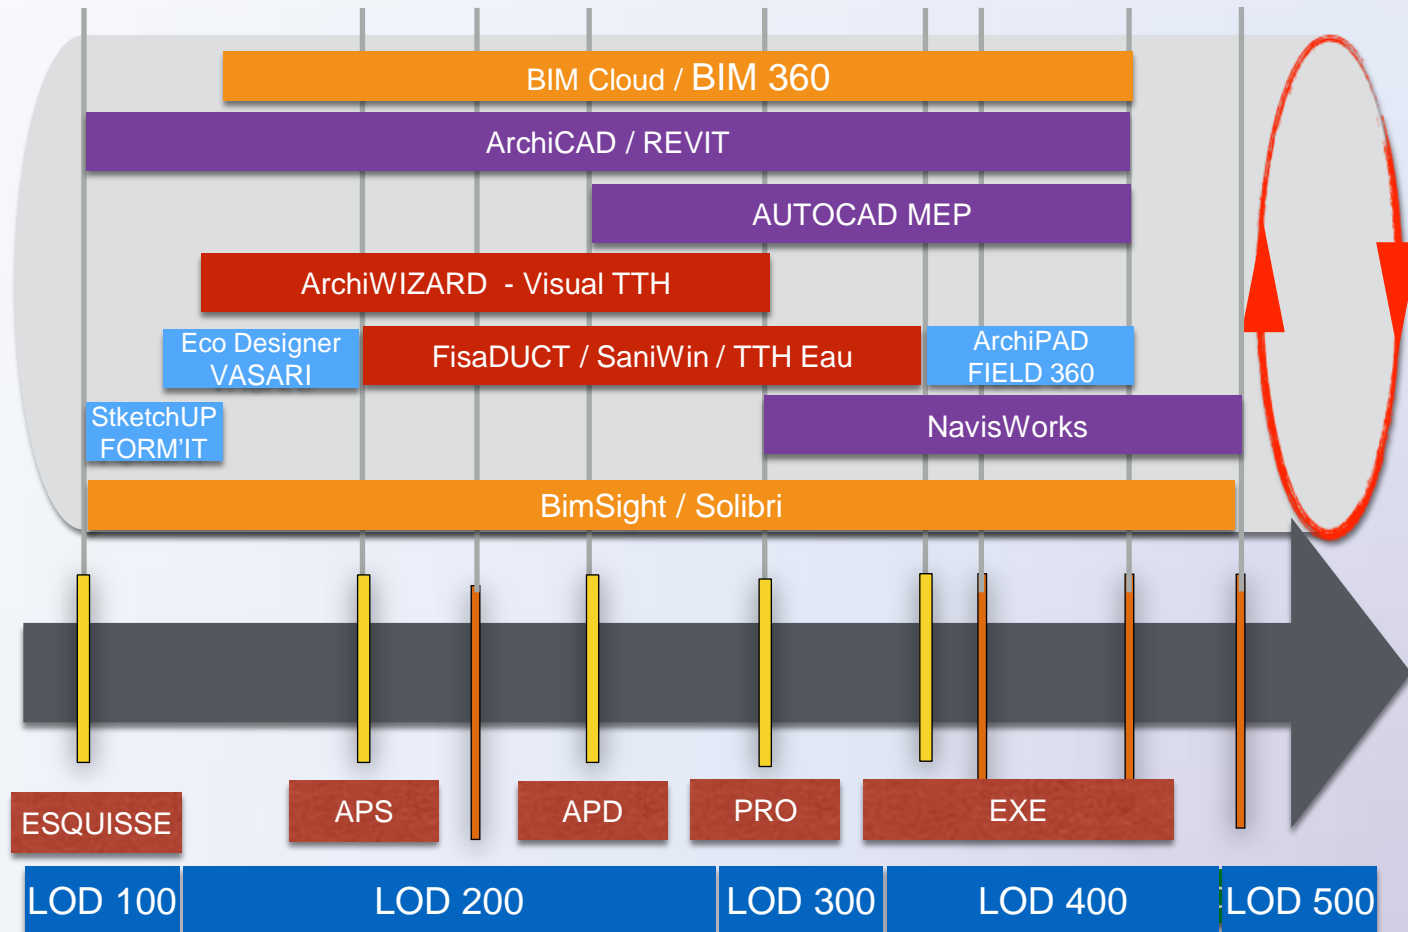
BIM Cloud / BIM 360

ArchiCAD / REVIT

AUTOCAD MEP

ArchiWIZARD - Visual TTH

Eco Designer VASARI

FisaDUCT / SaniWin / TTH Eau

ArchiPAD FIELD 360

StketchUP FORM'IT

NavisWorks

BimSight / Solibri

ESQUISSE

APS

APD

PRO

EXE

LOD 100

LOD 200

LOD 300

LOD 400

LOD 500